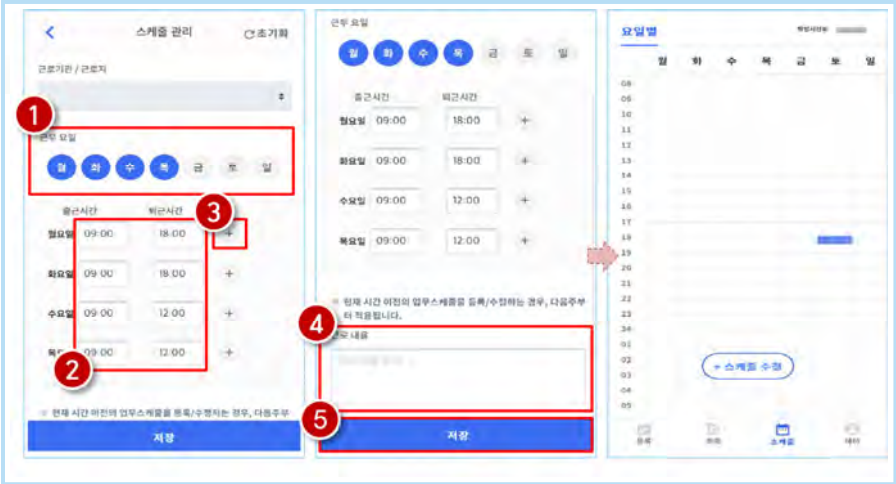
스케쥴 관리

초기화

근로기관 / 근로지

1

근무 요일

월 화 수 목 금 토 일

출근시간 퇴근시간

3

월요일 09:00 18:00 +

화요일 09:00 18:00 +

수요일 09:00 12:00 +

목요일 09:00 12:00 +

2

※ 현재 시간 이전의 업무스케쥴을 등록/수정하는 경우, 다음주부

저장

근무 요일

월 화 수 목 금 토 일

출근시간 퇴근시간

월요일 09:00 18:00 +

화요일 09:00 18:00 +

수요일 09:00 12:00 +

목요일 09:00 12:00 +

※ 현재 시간 이전의 업무스케쥴을 등록/수정하는 경우, 다음주부터 적용됩니다.

4

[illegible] 내용

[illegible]

5

저장

요일별

월 화 수 목 금 토 일

08 09 10 11 12 13 14 15 16 17 18 19 20 21 22 23 24 01 02 03 04 05

+ 스케쥴 수정

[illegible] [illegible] 스케쥴 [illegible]